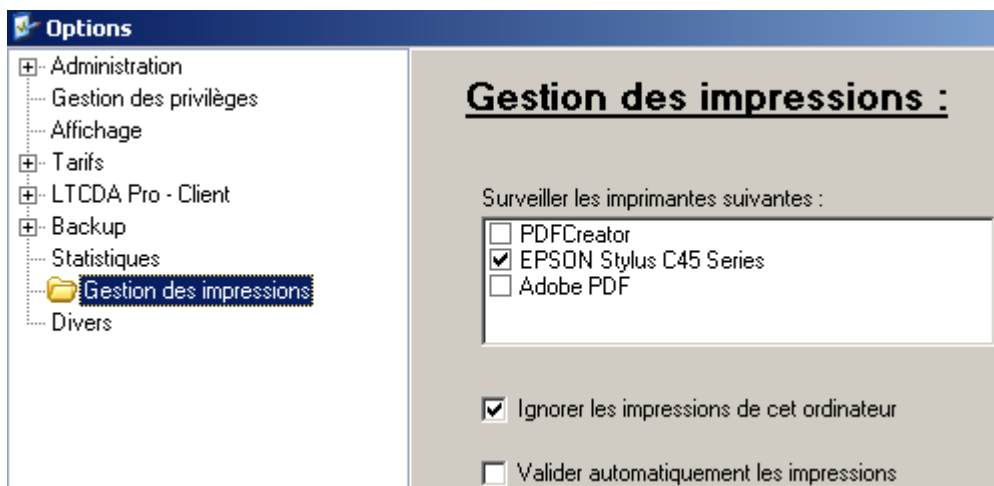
Options

Administration
Gestion des privilèges
Affichage
Tarifs
LTCDA Pro - Client
Backup
Statistiques
Gestion des impressions
Divers

Gestion des impressions :

Surveiller les imprimantes suivantes :
PDFCreator
EPSON Stylus C45 Series
Adobe PDF

Ignorer les impressions de cet ordinateur

Valider automatiquement les impressions